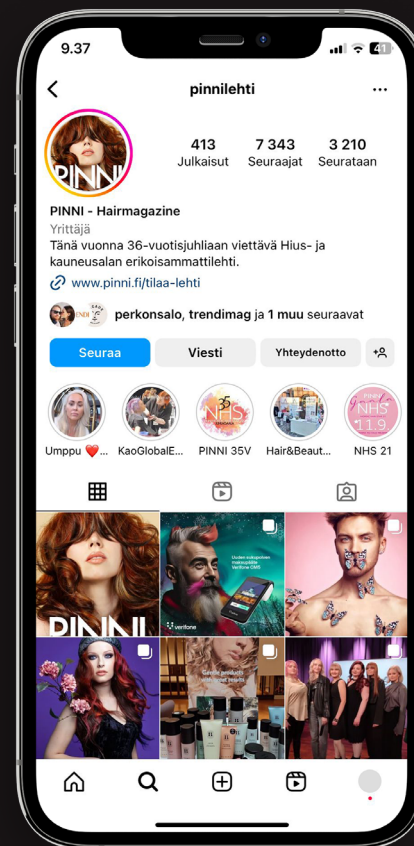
9.37

pinnilehti

413
Julkaisut

7 343
Seuraajat

3 210
Seurataan

PINNI - Hairmagazine
Yrittäjä
Tänä vuonna 36-vuotisjuhliaan viettävä Hius- ja kauneusalan erikoisammattilehti.
www.pinni.fi/tilaa-lehti

perkonsalo, trendimag ja 1 muu seuraavat

Seuraa
Viesti
Yhteydenotto

Umppu ❤️...
KaoGlobalE...
PINNI 35V
Hair&Beaut...
NHS 21

PINNI
verifone